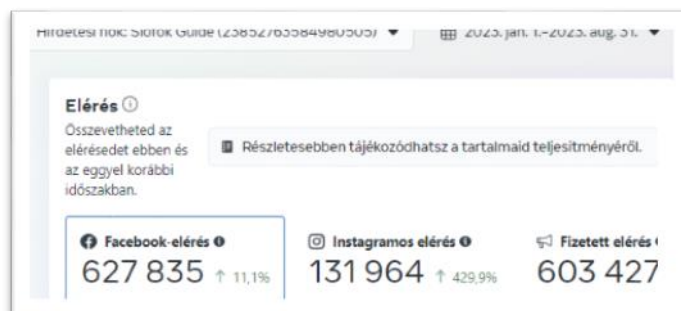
Hirdetési fiók: Siófok Guide (238527635849805O5) ▾ 2023. jan. 1.–2023. aug. 31. ▾

Elérés ⓘ

Összevetheted az elérésedet ebben és az eggyel korábbi időszakban.

Részletesebben tájékozódhatsz a tartalmaid teljesítményéről.

Facebook-elérés
627 835 ↑ 11,1%

Instagramos elérés
131 964 ↑ 429,9%

Fizetett elérés
603 427